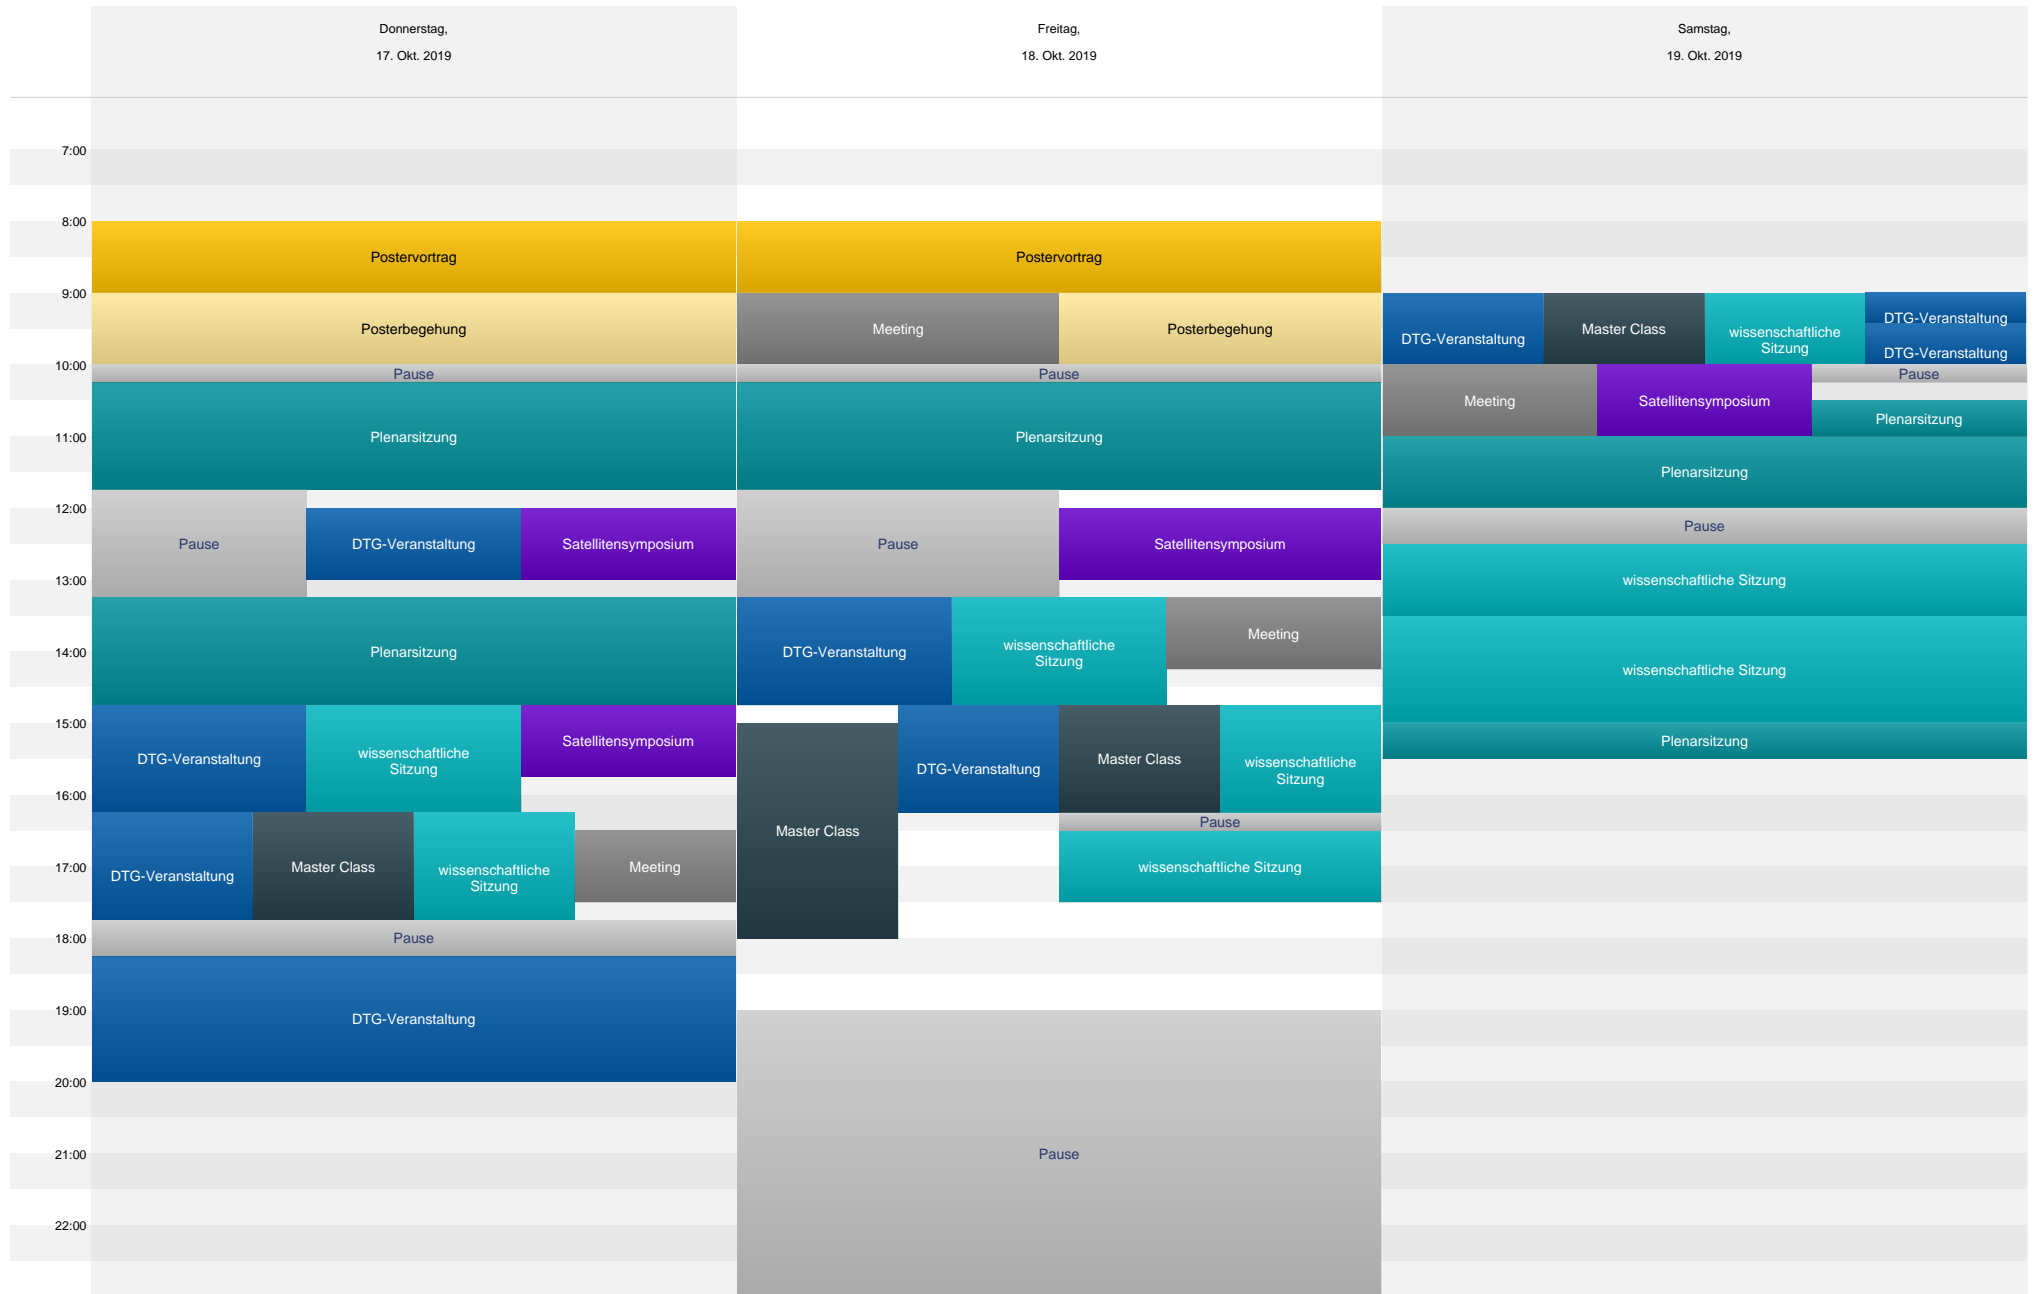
Donnerstag, 17. Okt. 2019

Freitag, 18. Okt. 2019

Samstag, 19. Okt. 2019

7:00
8:00
9:00
10:00
11:00
12:00
13:00
14:00
15:00
16:00
17:00
18:00
19:00
20:00
21:00
22:00

Postervortrag
Posterbegehung
Pause
Plenarsitzung
Pause
DTG-Veranstaltung
Satellitensymposium
Plenarsitzung
DTG-Veranstaltung
wissenschaftliche Sitzung
Satellitensymposium
DTG-Veranstaltung
Master Class
wissenschaftliche Sitzung
Meeting
Pause
DTG-Veranstaltung

Postervortrag
Meeting
Posterbegehung
Pause
Plenarsitzung
Pause
Satellitensymposium
DTG-Veranstaltung
wissenschaftliche Sitzung
Meeting
Master Class
DTG-Veranstaltung
Master Class
wissenschaftliche Sitzung
Pause
wissenschaftliche Sitzung
Pause

DTG-Veranstaltung
Master Class
wissenschaftliche Sitzung
DTG-Veranstaltung
DTG-Veranstaltung
Meeting
Satellitensymposium
Pause
Plenarsitzung
Plenarsitzung
Pause
wissenschaftliche Sitzung
wissenschaftliche Sitzung
Plenarsitzung